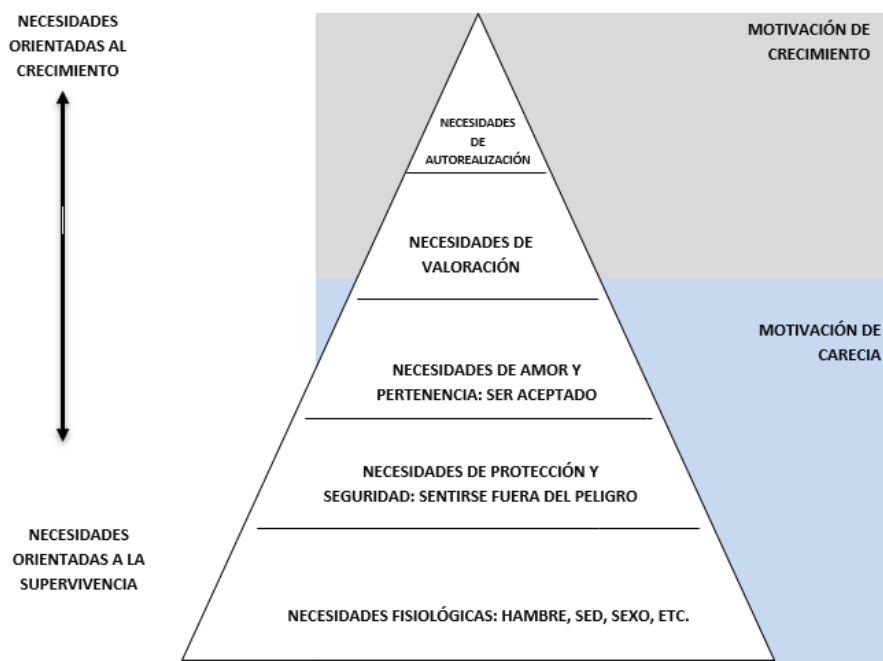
NECESIDADES ORIENTADAS AL CRECIMIENTO

MOTIVACIÓN DE CRECIMIENTO

NECESIDADES DE AUTOREALIZACIÓN

NECESIDADES DE VALORACIÓN

MOTIVACIÓN DE CARECIA

NECESIDADES DE AMOR Y PERTENENCIA: SER ACEPTADO

NECESIDADES DE PROTECCIÓN Y SEGURIDAD: SENTIRSE FUERA DEL PELIGRO

NECESIDADES ORIENTADAS A LA SUPERVIVENCIA

NECESIDADES FISIOLÓGICAS: HAMBRE, SED, SEXO, ETC.